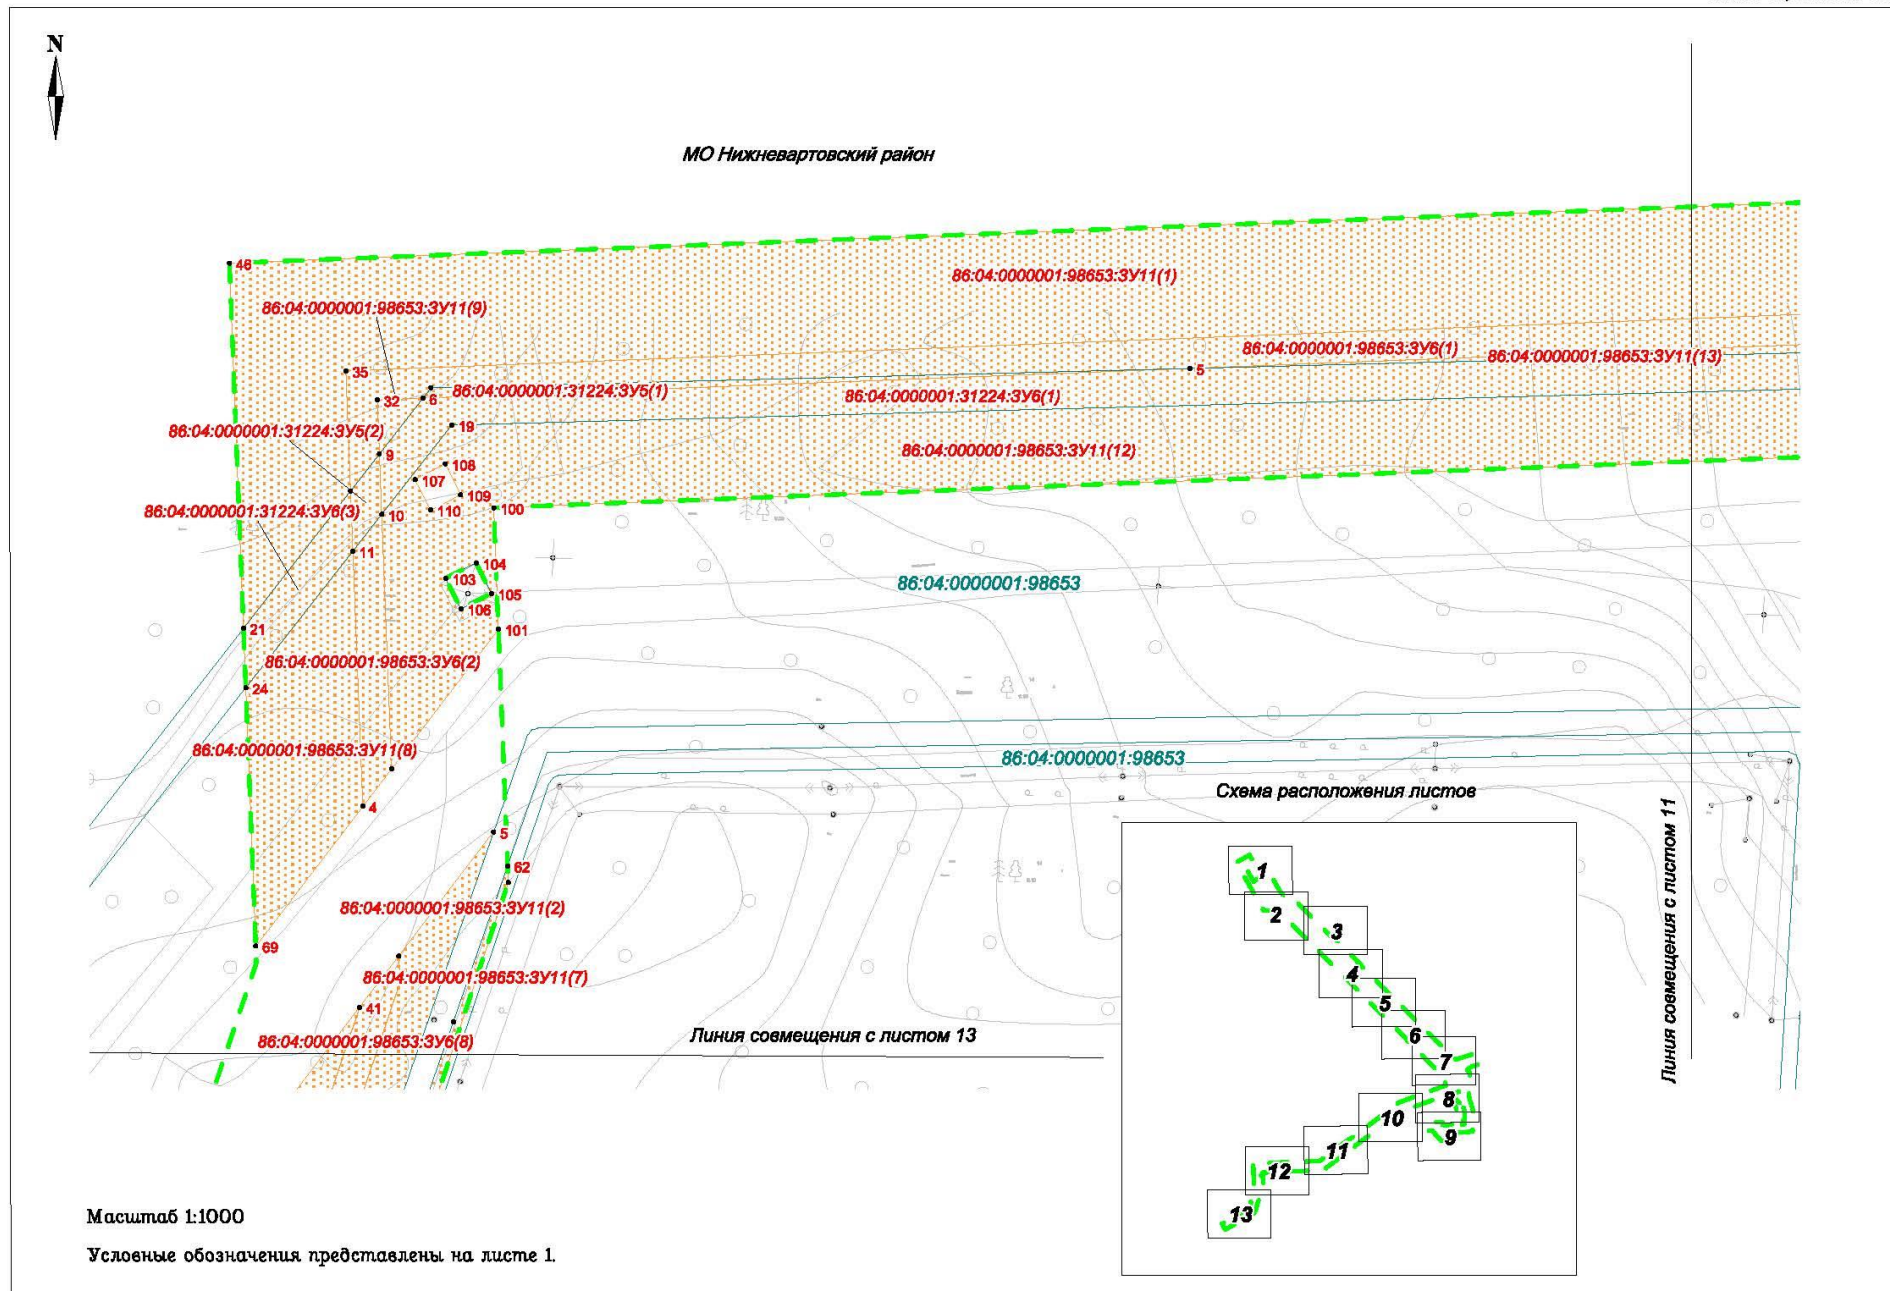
N

МО Нижневартовский район

46

86:04:0000001:98653:ЗУ11(1)

86:04:0000001:98653:ЗУ11(9)

86:04:0000001:98653:ЗУ6(1)

86:04:0000001:98653:ЗУ11(13)

35

5

32

6

86:04:0000001:31224:ЗУ5(1)

86:04:0000001:31224:ЗУ6(1)

86:04:0000001:31224:ЗУ5(2)

19

9

86:04:0000001:98653:ЗУ11(12)

108

107

109

86:04:0000001:31224:ЗУ6(3)

10

110

100

11

104

103

86:04:0000001:98653

105

106

21

101

86:04:0000001:98653:ЗУ6(2)

24

86:04:0000001:98653:ЗУ11(8)

86:04:0000001:98653

Схема расположения листов

4

5

62

86:04:0000001:98653:ЗУ11(2)

69

86:04:0000001:98653:ЗУ11(7)

41

Линия совмещения с листом 13

86:04:0000001:98653:ЗУ6(8)

Линия совмещения с листом 11

1
2
3
4
5
6
7
8
9
10
11
12
13

Масштаб 1:1000

Условные обозначения представлены на листе 1.